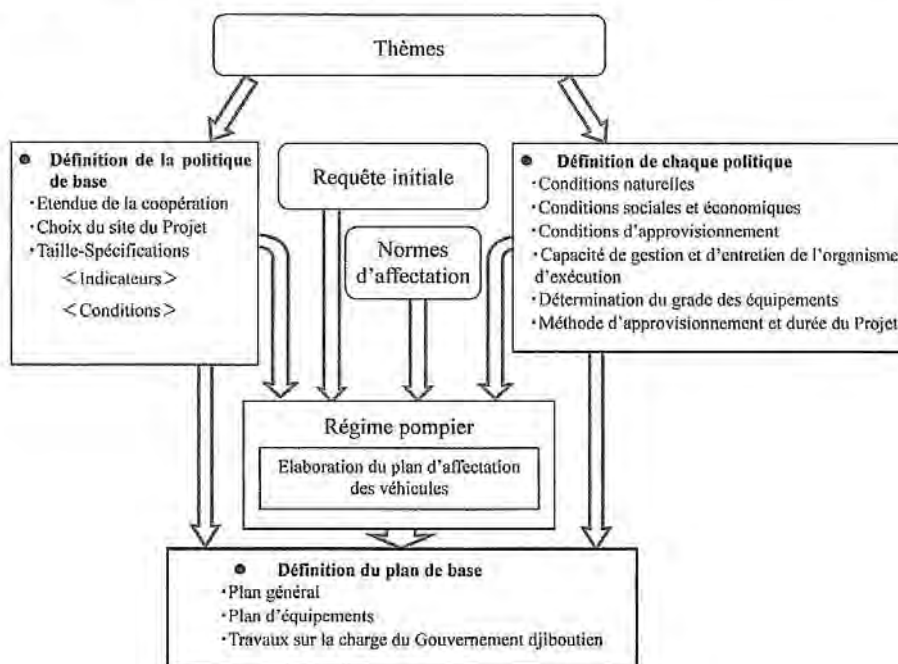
Thèmes

● Définition de la politique de base
·Etendue de la coopération
·Choix du site du Projet
·Taille-Spécifications
< Indicateurs >
< Conditions >

Requête initiale

Normes d'affectation

● Définition de chaque politique
·Conditions naturelles
·Conditions sociales et économiques
·Conditions d'approvisionnement
·Capacité de gestion et d'entretien de l'organisme d'exécution
·Détermination du grade des équipements
·Méthode d'approvisionnement et durée du Projet

Régime pompier

Elaboration du plan d'affectation des véhicules

● Définition du plan de base
·Plan général
·Plan d'équipements
·Travaux sur la charge du Gouvernement djiboutien